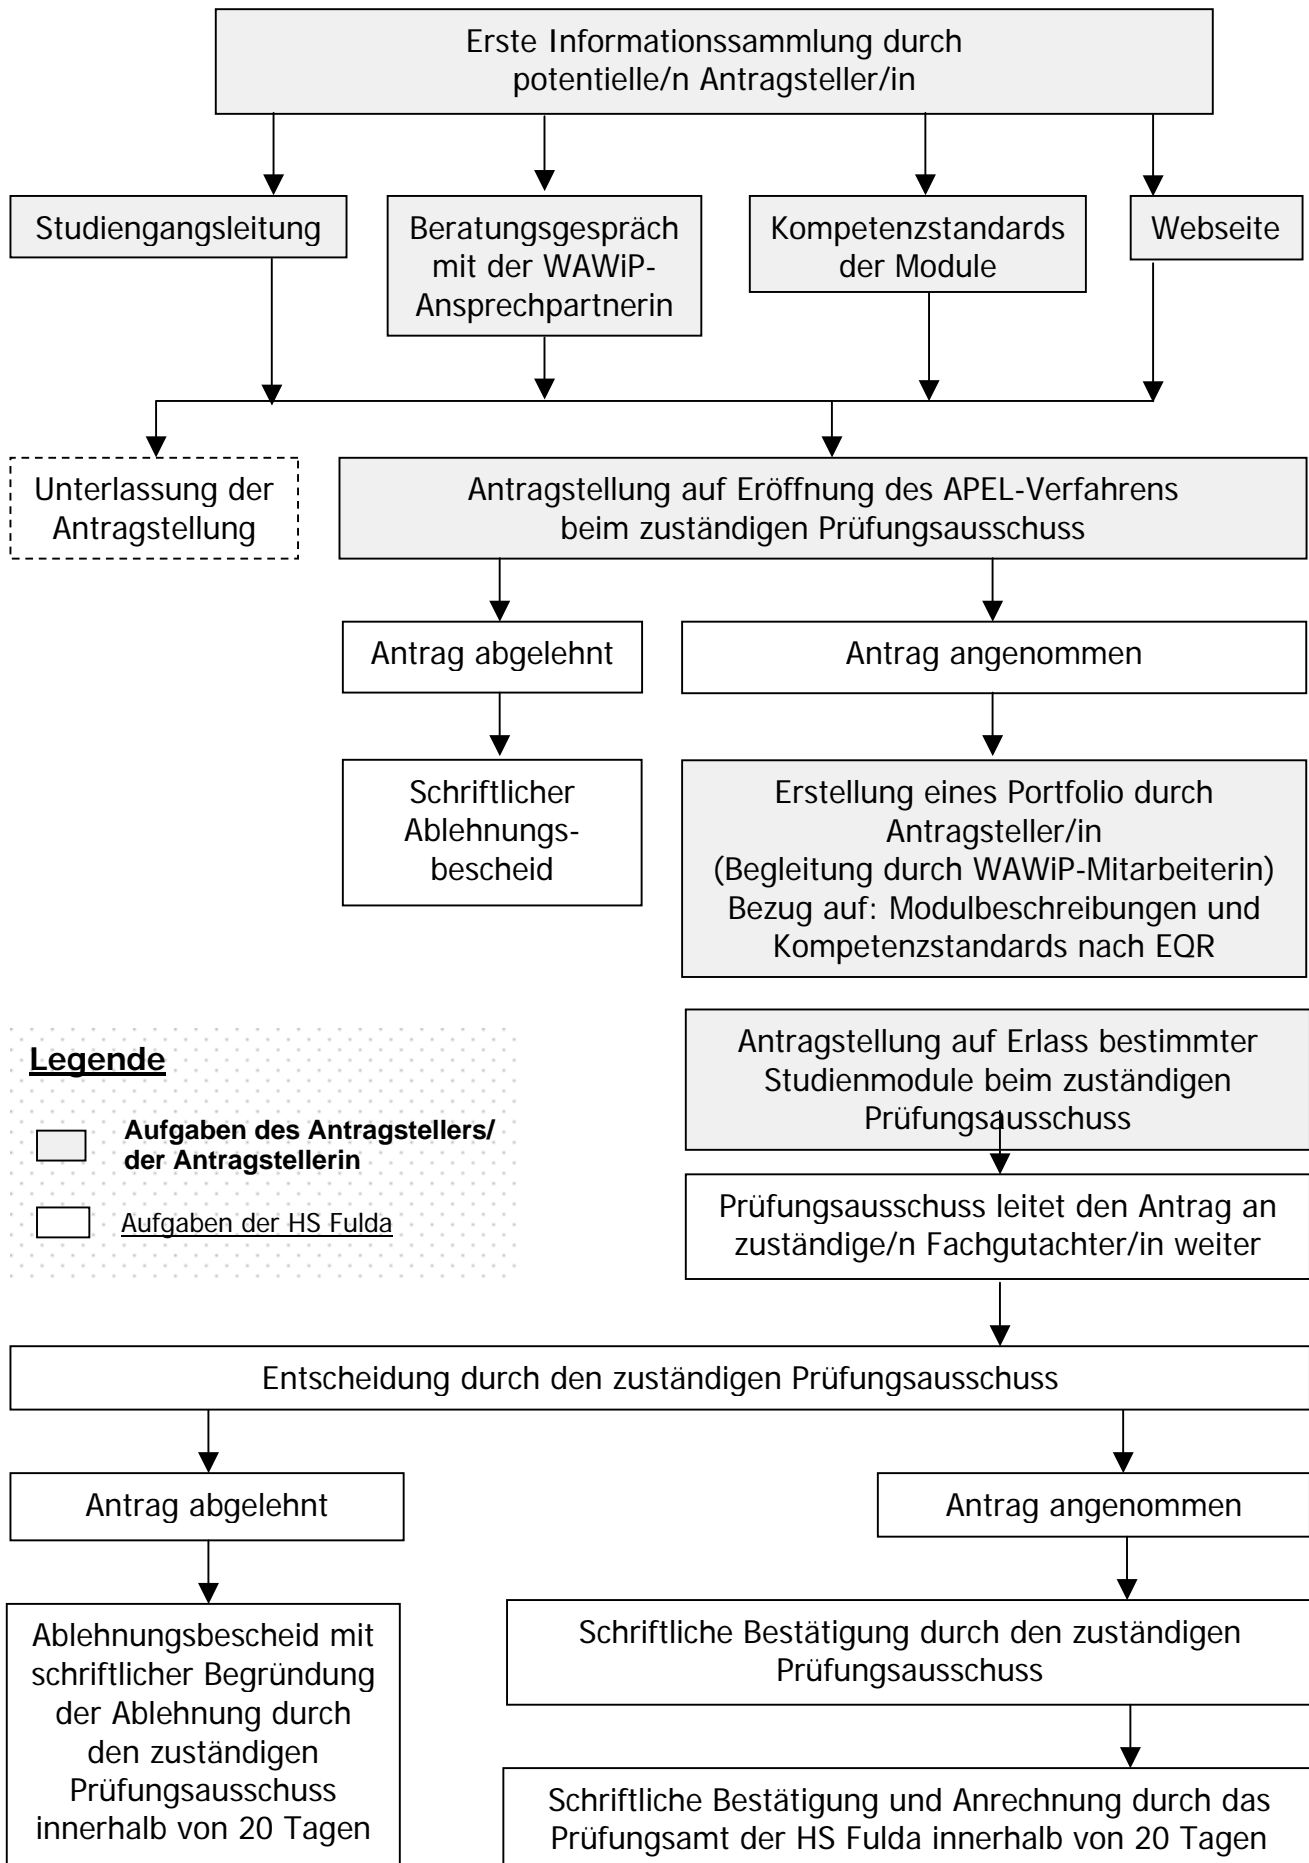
Erste Informationssammlung durch potentielle/n Antragsteller/in

Studiengangsleitung

Beratungsgespräch mit der WAWiP-Ansprechpartnerin

Kompetenzstandards der Module

Webseite

Unterlassung der Antragstellung

Antragstellung auf Eröffnung des APEL-Verfahrens beim zuständigen Prüfungsausschuss

Antrag abgelehnt

Antrag angenommen

Schriftlicher Ablehnungsbescheid

Erstellung eines Portfolio durch Antragsteller/in (Begleitung durch WAWiP-Mitarbeiterin) Bezug auf: Modulbeschreibungen und Kompetenzstandards nach EQR

Legende

Aufgaben des Antragstellers/ der Antragstellerin

Aufgaben der HS Fulda

Antragstellung auf Erlass bestimmter Studienmodule beim zuständigen Prüfungsausschuss

Prüfungsausschuss leitet den Antrag an zuständige/n Fachgutachter/in weiter

Entscheidung durch den zuständigen Prüfungsausschuss

Antrag abgelehnt

Antrag angenommen

Ablehnungsbescheid mit schriftlicher Begründung der Ablehnung durch den zuständigen Prüfungsausschuss innerhalb von 20 Tagen

Schriftliche Bestätigung durch den zuständigen Prüfungsausschuss

Schriftliche Bestätigung und Anrechnung durch das Prüfungsamt der HS Fulda innerhalb von 20 Tagen